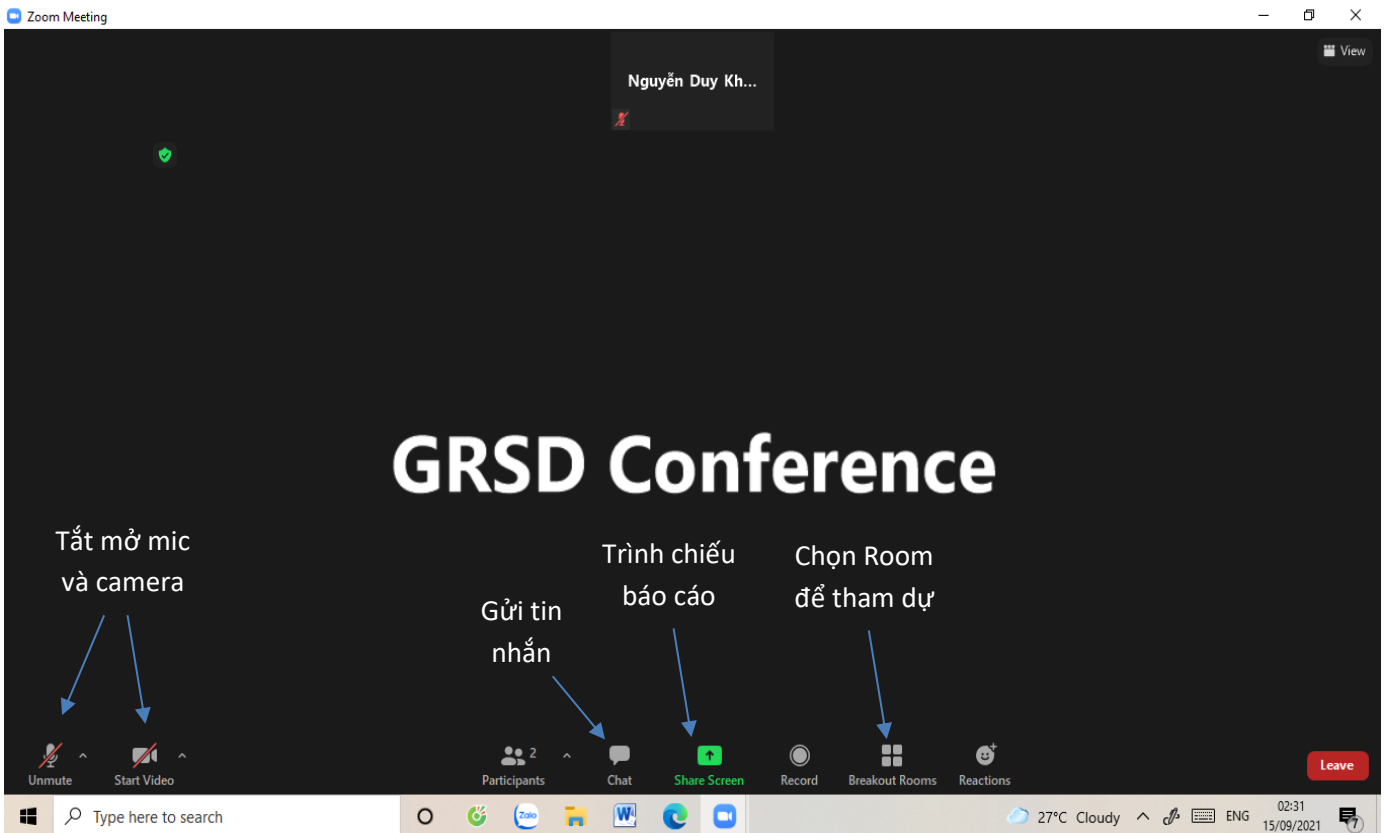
Zoom Meeting

View

Nguyễn Duy Kh...

GRSD Conference

Tắt mở mic và camera

Gửi tin nhắn

Trình chiếu báo cáo

Chọn Room để tham dự

Unmute

Start Video

Participants 2

Chat

Share Screen

Record

Breakout Rooms

Reactions

Leave

Type here to search

27°C Cloudy

ENG

02:31
15/09/2021

7